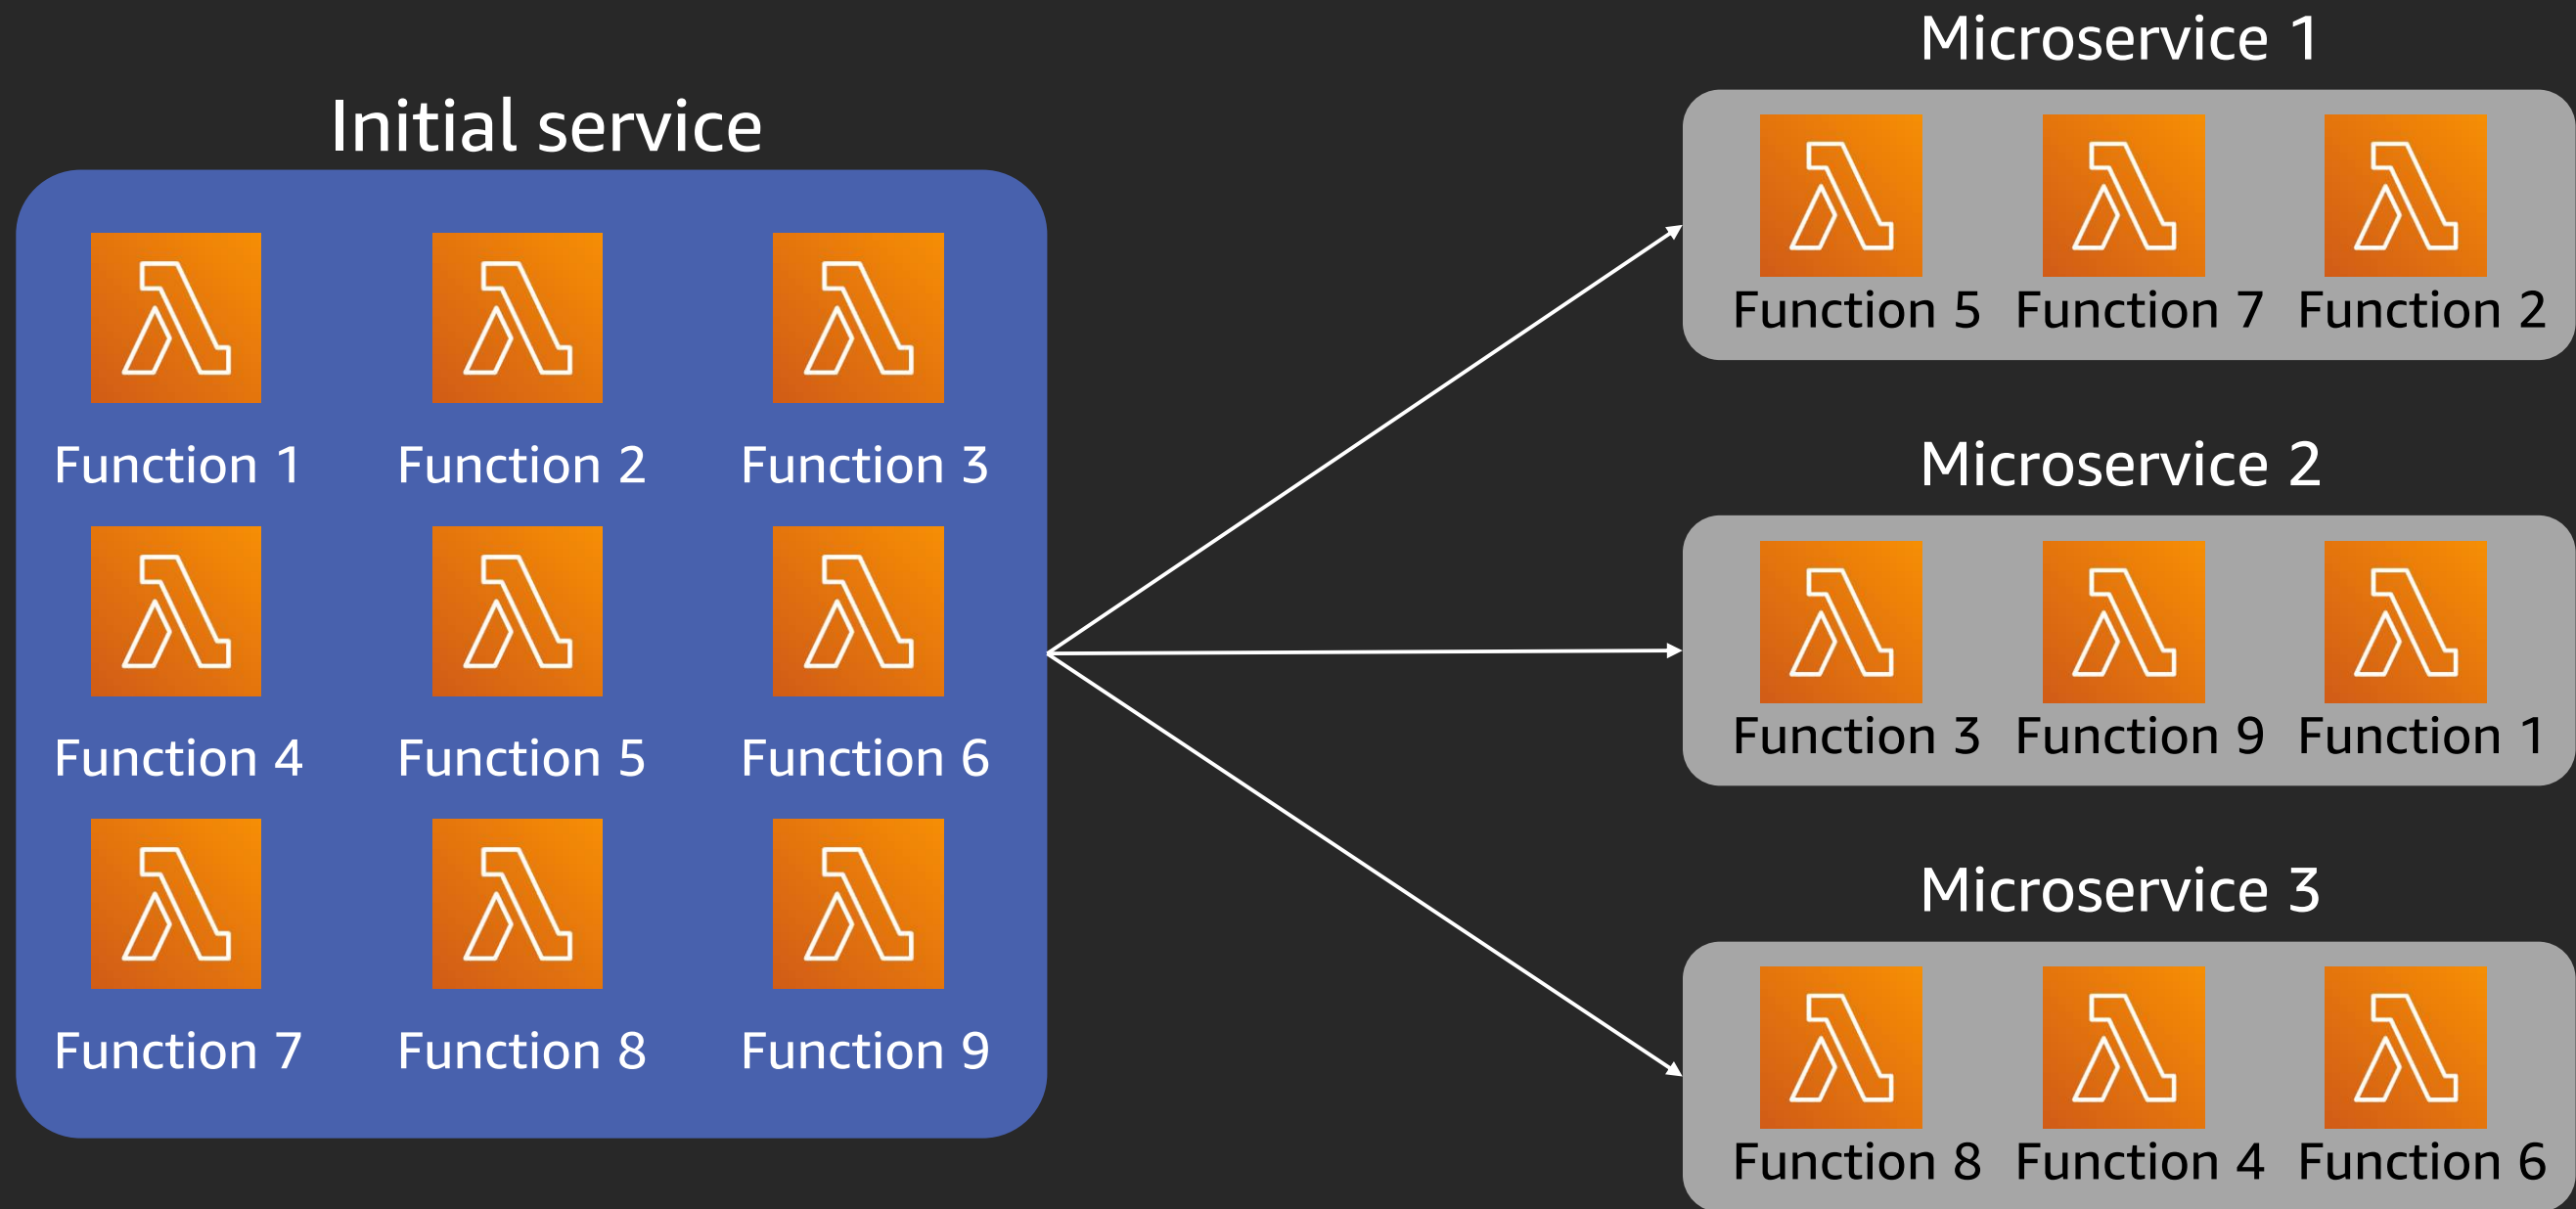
Initial service

Function 1 Function 2 Function 3

Function 4 Function 5 Function 6

Function 7 Function 8 Function 9

Microservice 1

Function 5 Function 7 Function 2

Microservice 2

Function 3 Function 9 Function 1

Microservice 3

Function 8 Function 4 Function 6